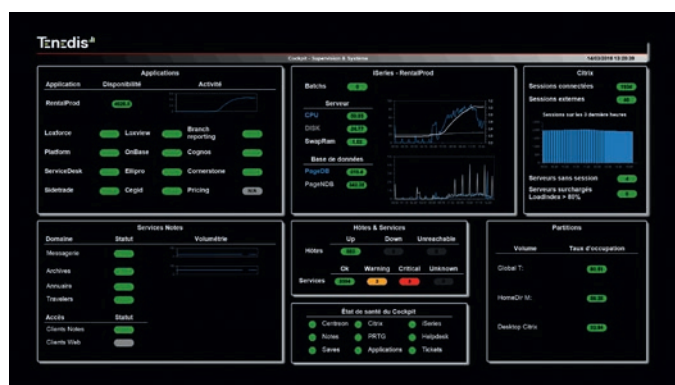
Tenedis

Cockpit - Supervision & Système

14/03/2019 13:29:38

Applications

Application | Disponibilité | Activité

RentalProd 4026.8

Loxforce | Loxview | Branch reporting
Platform | OnBase | Cognos
ServiceDesk | Ellipro | Cornerstone
Sidetrade | Cegid | Pricing N/A

iSeries - RentalProd

Batchs 0

Serveur
CPU 30.03
DISK 26.77
SwapRam 1.95

Base de données
PageDB 678.8
PageNDB 343.29

Citrix

Sessions connectées 1038
Sessions externes 46

Sessions sur les 3 dernière heures

Serveurs sans session 0
Serveurs surchargés Loadindex > 80% 0

Services Notes

Domaine | Statut | Volumétrie
Messagerie
Archives
Annuaire
Travelers

Accès | Statut
Clients Notes
Clients Web

Hôtes & Services

| Up | Down | Unreachable
Hôtes | 380 | |
| Ok | Warning | Critical | Unknown
Services | 3994 | 8 | 30 |

État de santé du Cockpit

Centreon | Citrix | iSeries
Notes | PRTG | Helpdesk
Saves | Applications | Tickets

Partitions

Volume | Taux d'occupation
Global T: 80.51
HomeDir M: 66.33
Desktop Citrix 52.06